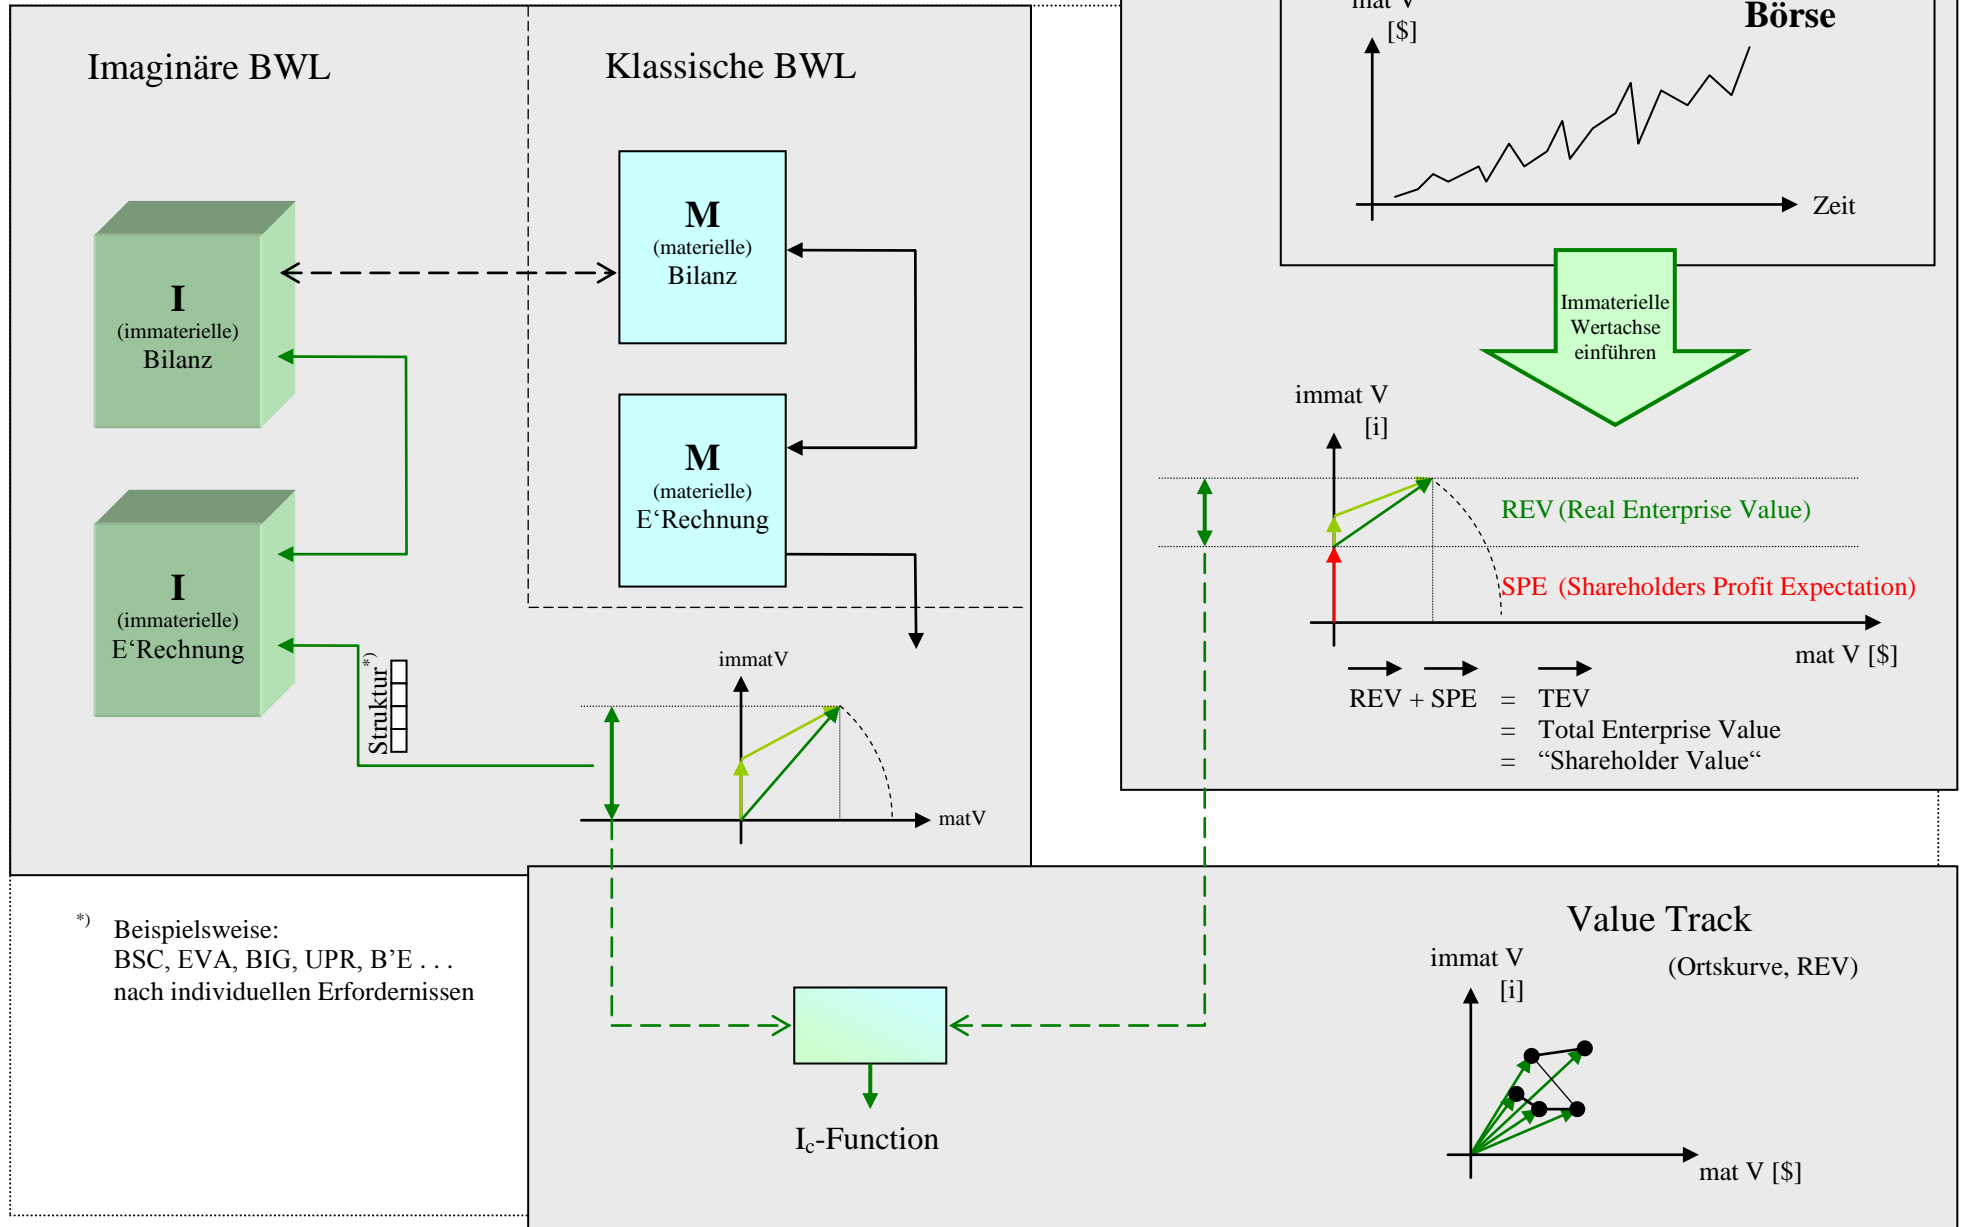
Imaginäre BWL

Klassische BWL

I
(immaterielle)
Bilanz

M
(materielle)
Bilanz

I
(immaterielle)
E'Rechnung

M
(materielle)
E'Rechnung

Struktur*)

immatV

matV

mat V
[$]

Börse

Zeit

Immaterielle Wertachse einführen

immat V
[i]

REV (Real Enterprise Value)

SPE (Shareholders Profit Expectation)

mat V [$]

$\vec{REV} + \vec{SPE} = \vec{TEV}$
= Total Enterprise Value
= "Shareholder Value"

*) Beispielsweise:
BSC, EVA, BIG, UPR, B'E . . .
nach individuellen Erfordernissen

$I_c$-Function

Value Track

immat V
[i]

(Ortskurve, REV)

mat V [$]